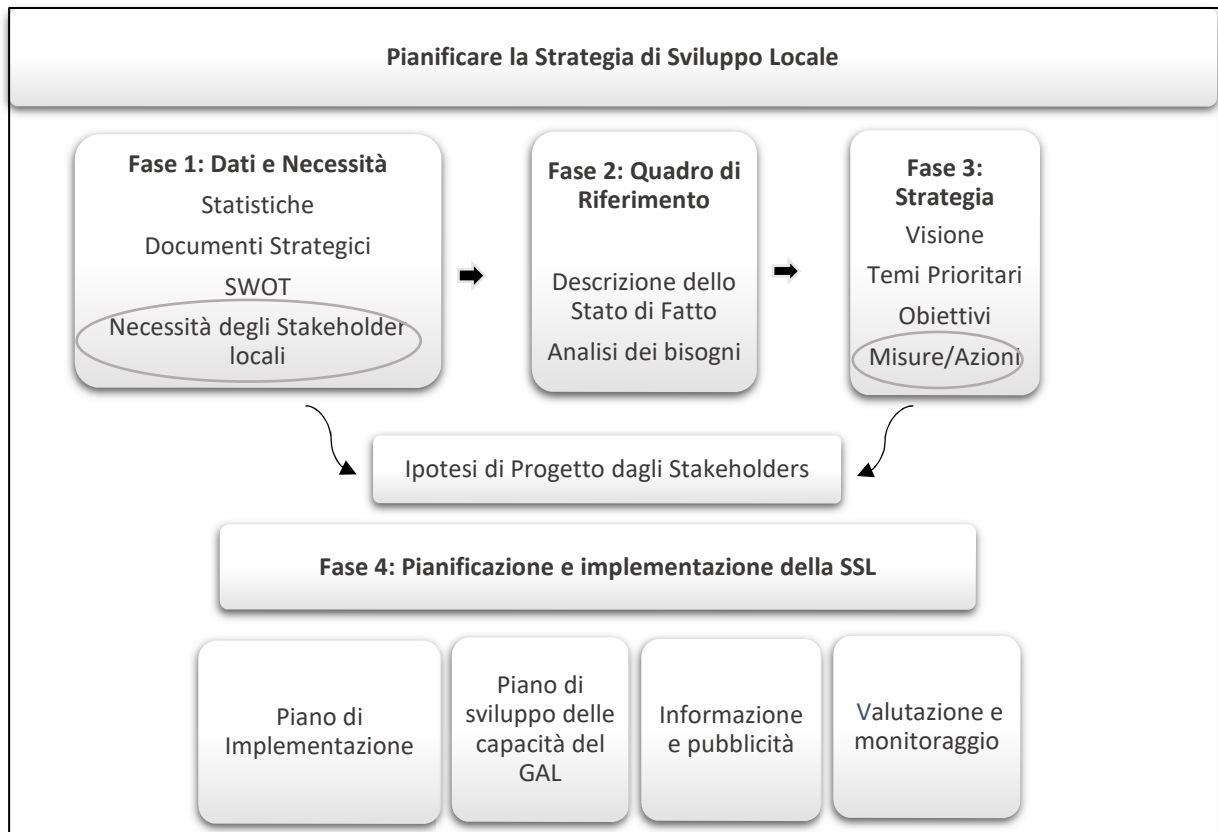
Pianificare la Strategia di Sviluppo Locale

Fase 1: Dati e Necessità
Statistiche
Documenti Strategici
SWOT
Necessità degli Stakeholder locali

Fase 2: Quadro di Riferimento
Descrizione dello Stato di Fatto
Analisi dei bisogni

Fase 3: Strategia
Visione
Temi Prioritari
Obiettivi
Misure/Azioni

Ipotesi di Progetto dagli Stakeholders

Fase 4: Pianificazione e implementazione della SSL

Piano di Implementazione

Piano di sviluppo delle capacità del GAL

Informazione e pubblicità

Valutazione e monitoraggio